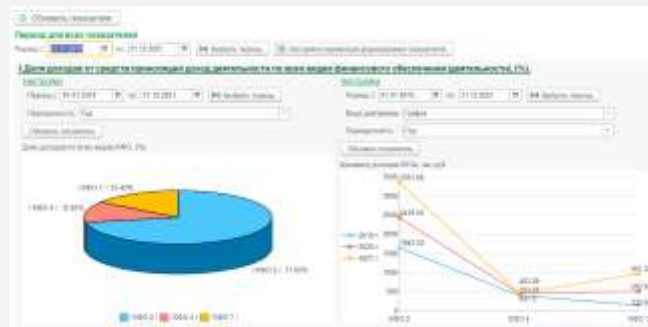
Обновить показатели

Период для всех показателей

Период с: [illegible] по: 31.12.2021 ... Выбрать период ... Настройки периода формирования показателей

1.Доля доходов от средств приносящей доход деятельности по всем видам финансового обеспечения деятельности, (%).

Настройки

Период с: 01.01.2021 по: 31.12.2021 ... Выбрать период

Периодичность: Год

Обновить элементы

Доля доходов по всем видам КФО, (%)

КФО 7 : 13.40%

КФО 4 : 15.56%

КФО 2 : 71.05%

КФО 2 КФО 4 КФО 7

Настройки

Период с: 01.01.2019 по: 31.12.2021 ... Выбрать период

Вид диаграммы: График

Периодичность: Год

Обновить показатели

Динамика доходов КФО, тыс.руб

2019
2020
2021

КФО 2 КФО 4 КФО 7